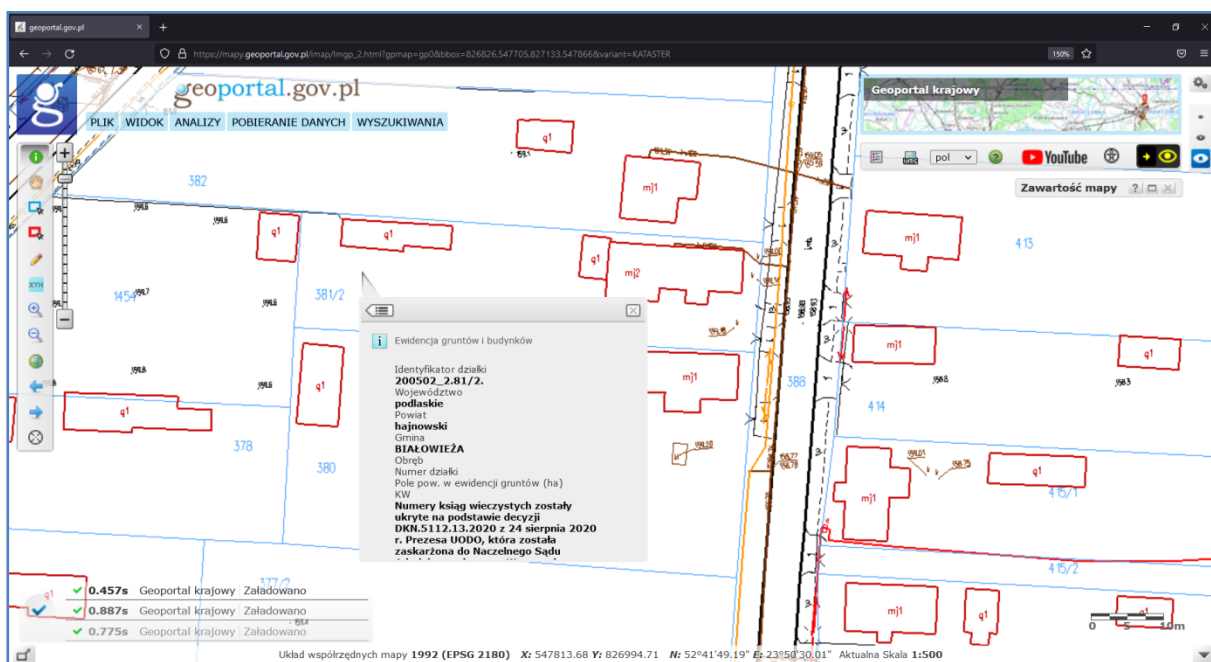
geoportal.gov.pl ×   +

https://mapy.geoportal.gov.pl/imap/Imgp_2.html?gpmap=gp0&bbox=826826.547705.827133.547866&variant=KATASTER

150%

geoportal.gov.pl

PLIK WIDOK ANALIZY POBIERANIE DANYCH WYSZUKIWANIA

Geoportal krajowy

pol YouTube

Zawartość mapy

382
1454
381/2
378
380
377/2
388
413
414
415/1
415/2

q1
mj1
mj2

Ewidencja gruntów i budynków

Identyfikator działki
200502_2.81/2.
Województwo
podlaskie
Powiat
hajnowski
Gmina
BIAŁOWIEŻA
Obręb
Numer działki
Pole pow. w ewidencji gruntów (ha)
KW
Numery ksiąg wieczystych zostały ukryte na podstawie decyzji DKN.5112.13.2020 z 24 sierpnia 2020 r. Prezesa UODO, która została zaskarżona do Naczelnego Sądu

0.457s Geoportal krajowy Załadowano
0.887s Geoportal krajowy Załadowano
0.775s Geoportal krajowy Załadowano

0 5 10m

Układ współrzędnych mapy 1992 (EPSG 2180) X: 547813.68 Y: 826994.71 N: 52°41'49.19" E: 23°50'30.01" Aktualna Skala 1:500